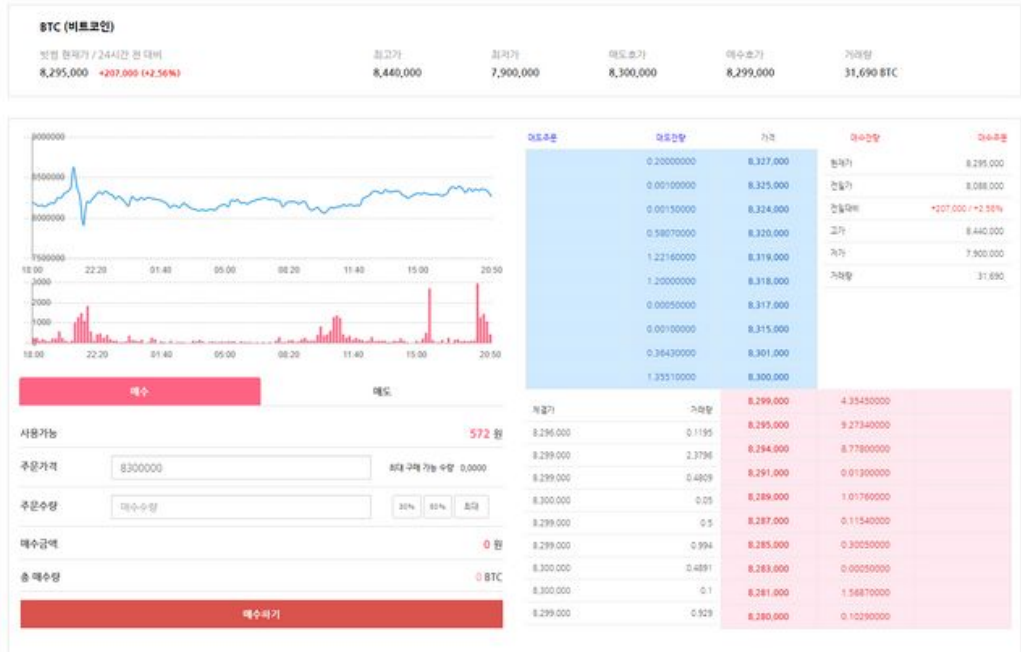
BTC (비트코인)

빗썸 현재가 / 24시간 전 대비
8,295,000 +207,000 (+2.56%)

최고가
8,440,000

최저가
7,900,000

매도호가
8,300,000

매수호가
8,299,000

거래량
31,690 BTC

9000000
8500000
8000000
7500000
18:00 22:20 01:40 05:00 08:20 11:40 15:00 20:50
3000
2000
1000
0
18:00 22:20 01:40 05:00 08:20 11:40 15:00 20:50

매수
매도

사용가능 572 원

주문가격 8300000 최대 구매 가능 수량 0.0000

주문수량 매수수량 30% 50% 최대

매수금액 0 원

총 매수량 0 BTC

매수하기

| 매도주문 | 매도잔량 | 가격 | 매수잔량 | 매수주문 |
|---|---|---|---|---|
| | 0.20000000 | 8,327,000 | | |
| | 0.00100000 | 8,325,000 | | |
| | 0.00150000 | 8,324,000 | | |
| | 0.58070000 | 8,320,000 | | |
| | 1.22160000 | 8,319,000 | | |
| | 1.20000000 | 8,318,000 | | |
| | 0.00050000 | 8,317,000 | | |
| | 0.00100000 | 8,315,000 | | |
| | 0.36430000 | 8,301,000 | | |
| | 1.35510000 | 8,300,000 | | |
| | | 8,299,000 | 4.35450000 | |
| | | 8,295,000 | 9.27340000 | |
| | | 8,294,000 | 8.77800000 | |
| | | 8,291,000 | 0.01300000 | |
| | | 8,289,000 | 1.01760000 | |
| | | 8,287,000 | 0.11540000 | |
| | | 8,285,000 | 0.30050000 | |
| | | 8,283,000 | 0.00050000 | |
| | | 8,281,000 | 1.56870000 | |
| | | 8,280,000 | 0.10290000 | |

| 현재가 | 8,295,000 |
|---|---|
| 전일가 | 8,088,000 |
| 전일대비 | +207,000 / +2.56% |
| 고가 | 8,440,000 |
| 저가 | 7,900,000 |
| 거래량 | 31,690 |

| 체결가 | 거래량 |
|---|---|
| 8,296,000 | 0.1195 |
| 8,299,000 | 2.3796 |
| 8,299,000 | 0.4809 |
| 8,300,000 | 0.05 |
| 8,299,000 | 0.5 |
| 8,299,000 | 0.994 |
| 8,300,000 | 0.4891 |
| 8,300,000 | 0.1 |
| 8,299,000 | 0.929 |